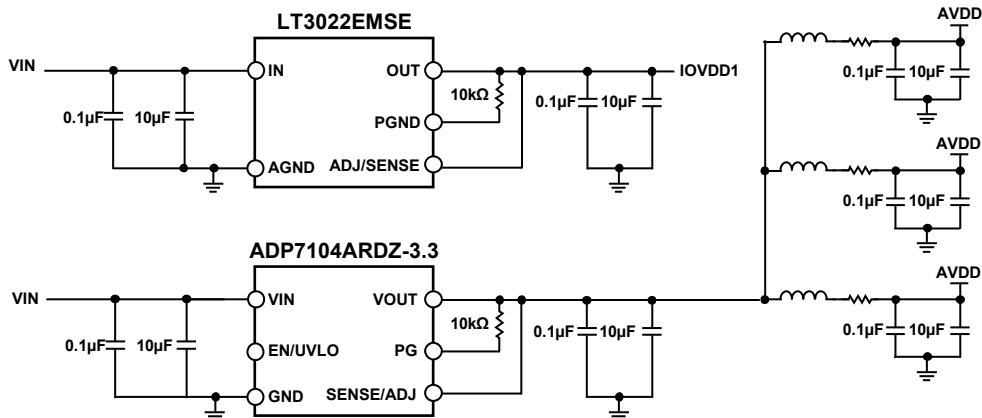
LT3022EMSE

VIN

IN

OUT

IOVDD1

10kΩ

PGND

0.1µF

10µF

AGND

ADJ/SENSE

0.1µF

10µF

AVDD

0.1µF

10µF

AVDD

0.1µF

10µF

ADP7104ARDZ-3.3

VIN

VIN

VOUT

10kΩ

0.1µF

10µF

EN/UVLO

PG

GND

SENSE/ADJ

0.1µF

10µF

AVDD

0.1µF

10µF